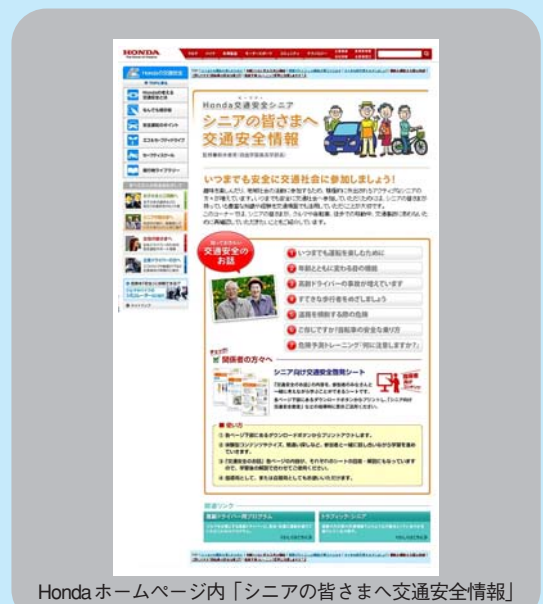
HONDA

Hondaの交通安全

Honda交通安全シニア
シニアの皆さまへ
交通安全情報

いつまでも安全に交通社会に参加しましょう!

知っておきたい
交通安全の
お話

いつまでも運転を楽しむために
年齢とともに変わる目の機能
高齢ドライバーの事故が増えています
すてきな歩行者をめざしましょう
道路を横断する時の危険
ご存じですか?自転車の安全な乗り方
危険予測トレーニング「何に注意しますか?」

関係者の方々へ

シニア向け交通安全教育シート

使い方

Honda ホームページ内「シニアの皆さまへ交通安全情報」